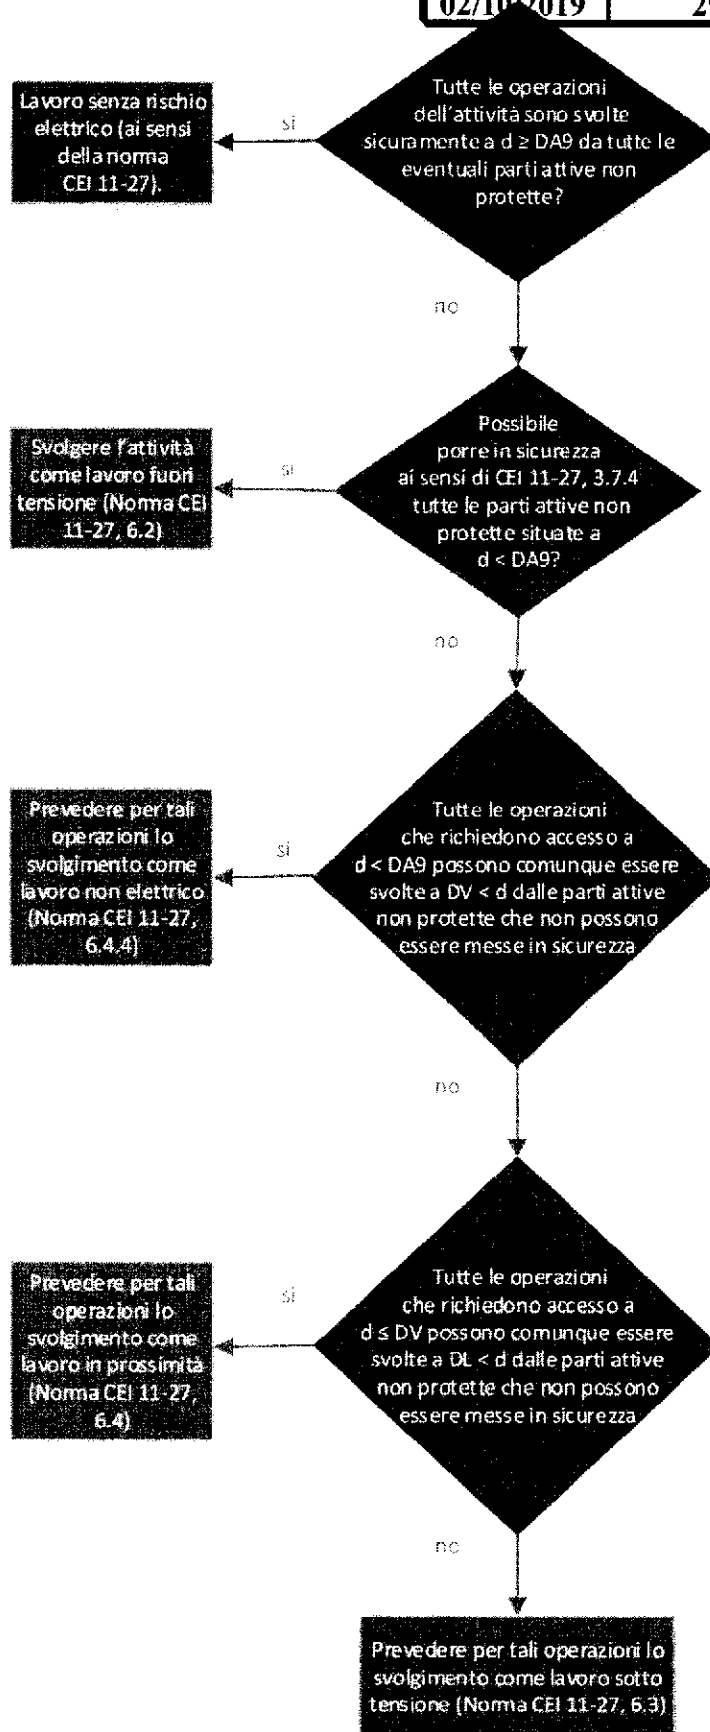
02/10/2019 | 2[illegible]

Tutte le operazioni dell'attività sono svolte sicuramente a d ≥ DA9 da tutte le eventuali parti attive non protette?

si

Lavoro senza rischio elettrico (ai sensi della norma CEI 11-27).

no

Possibile porre in sicurezza ai sensi di CEI 11-27, 3.7.4 tutte le parti attive non protette situate a d < DA9?

si

Svolgere l'attività come lavoro fuori tensione (Norma CEI 11-27, 6.2)

no

Tutte le operazioni che richiedono accesso a d < DA9 possono comunque essere svolte a DV < d dalle parti attive non protette che non possono essere messe in sicurezza

si

Prevedere per tali operazioni lo svolgimento come lavoro non elettrico (Norma CEI 11-27, 6.4.4)

no

Tutte le operazioni che richiedono accesso a d ≤ DV possono comunque essere svolte a DL < d dalle parti attive non protette che non possono essere messe in sicurezza

si

Prevedere per tali operazioni lo svolgimento come lavoro in prossimità (Norma CEI 11-27, 6.4)

no

Prevedere per tali operazioni lo svolgimento come lavoro sotto tensione (Norma CEI 11-27, 6.3)